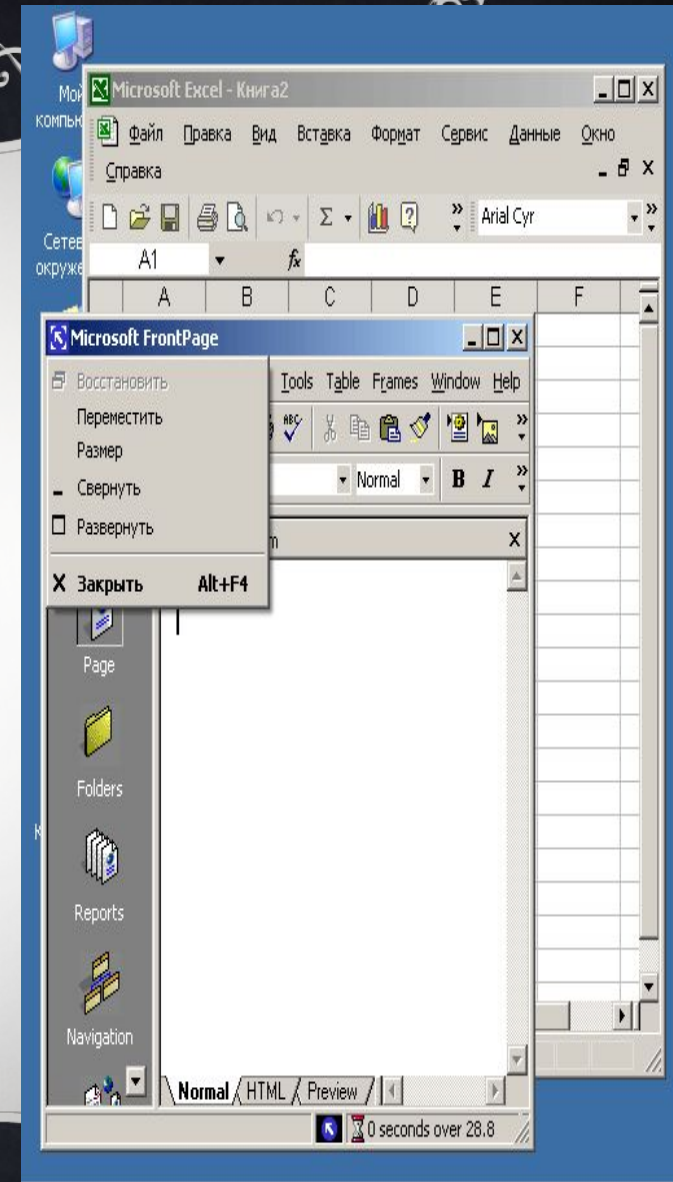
Мой компьютер

Сетевое окружение

Microsoft Excel - Книга2

Файл Правка Вид Вставка Формат Сервис Данные Окно Справка

Arial Cyr

A1

$f_x$

| A | B | C | D | E | F |
|---|---|---|---|---|---|

Microsoft FrontPage

Восстановить
Переместить
Размер
Свернуть
Развернуть
Закрыть Alt+F4

Tools Table Frames Window Help

Normal

B I

m

Page

Folders

Reports

Navigation

Normal HTML Preview

0 seconds over 28.8